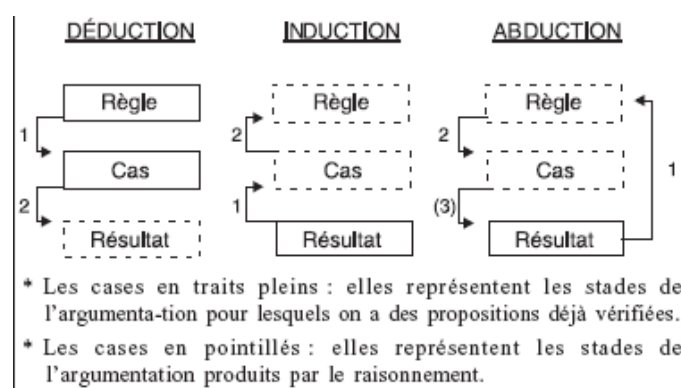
DÉDUCTION

1

Règle

2

Cas

Résultat

INDUCTION

Règle

2

Cas

1

Résultat

ABDUCTION

Règle

2

Cas

(3)

Résultat

1

* Les cases en traits pleins : elles représentent les stades de l'argumenta-tion pour lesquels on a des propositions déjà vérifiées.

* Les cases en pointillés : elles représentent les stades de l'argumentation produits par le raisonnement.